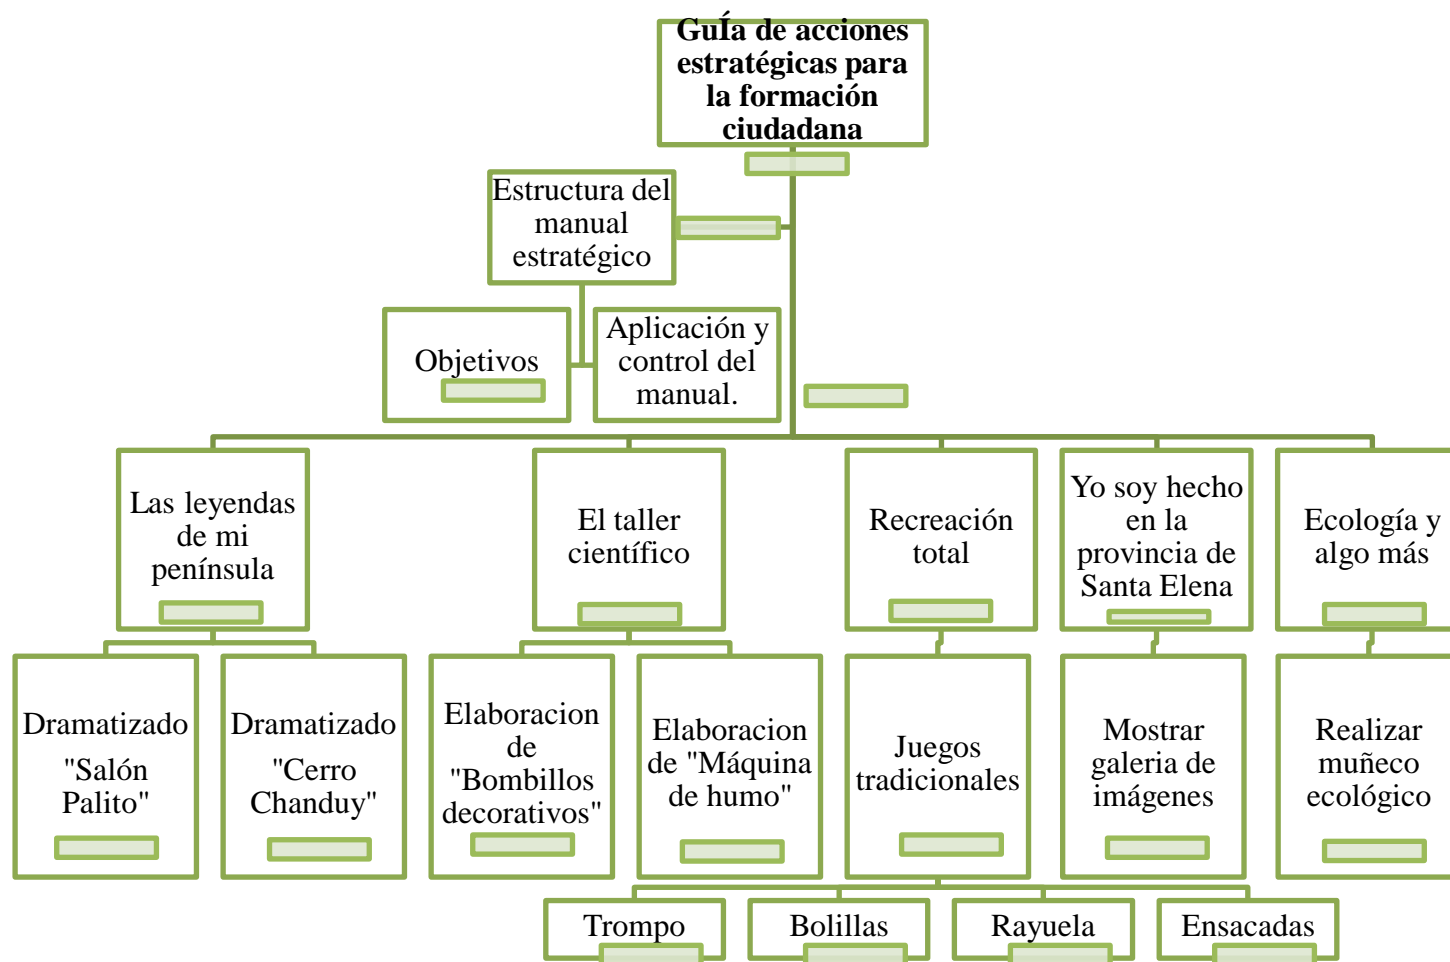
GuÍa de acciones estratégicas para la formación ciudadana

Estructura del manual estratégico

Objetivos

Aplicación y control del manual.

Las leyendas de mi península

El taller científico

Recreación total

Yo soy hecho en la provincia de Santa Elena

Ecología y algo más

Dramatizado "Salón Palito"

Dramatizado "Cerro Chanduy"

Elaboracion de "Bombillos decorativos"

Elaboracion de "Máquina de humo"

Juegos tradicionales

Mostrar galeria de imágenes

Realizar muñeco ecológico

Trompo

Bolillas

Rayuela

Ensacadas